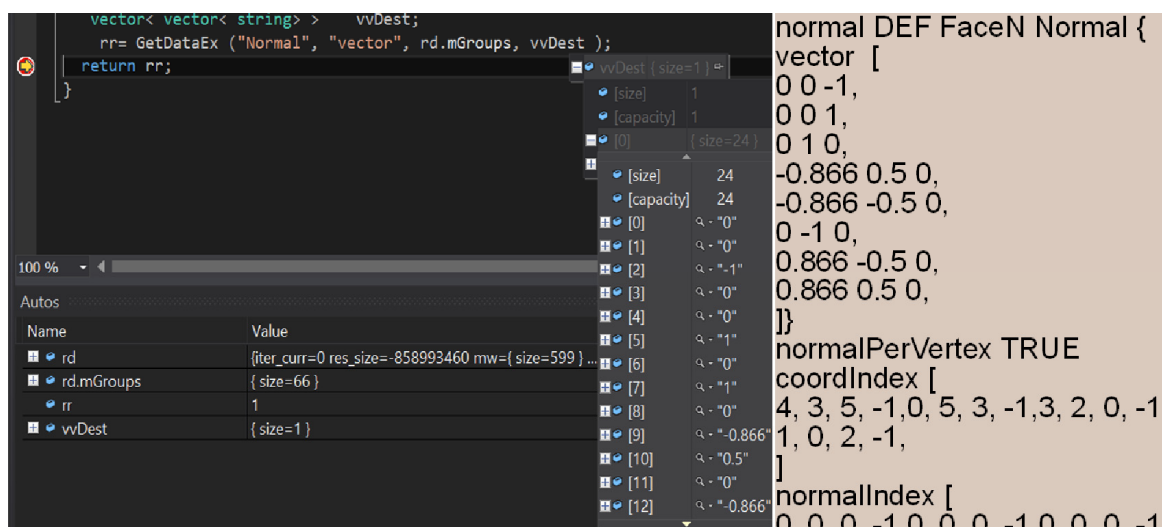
vector< vector< string> >    vvDest;
rr= GetDataEx ("Normal", "vector", rd.mGroups, vvDest );
return rr;
}

vvDest { size=1 }
[size] 1
[capacity] 1
[0] { size=24 }
[size] 24
[capacity] 24
[0] "0"
[1] "0"
[2] "-1"
[3] "0"
[4] "0"
[5] "1"
[6] "0"
[7] "1"
[8] "0"
[9] "-0.866"
[10] "0.5"
[11] "0"
[12] "-0.866"

100 %

Autos

| Name | Value |
|---|---|
| rd | {iter_curr=0 res_size=-858993460 mw={ size=599 } ... |
| rd.mGroups | { size=66 } |
| rr | 1 |
| vvDest | { size=1 } |

normal DEF FaceN Normal {
vector [
0 0 -1,
0 0 1,
0 1 0,
-0.866 0.5 0,
-0.866 -0.5 0,
0 -1 0,
0.866 -0.5 0,
0.866 0.5 0,
]}
normalPerVertex TRUE
coordIndex [
4, 3, 5, -1,0, 5, 3, -1,3, 2, 0, -1
1, 0, 2, -1,
]
normalIndex [
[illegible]